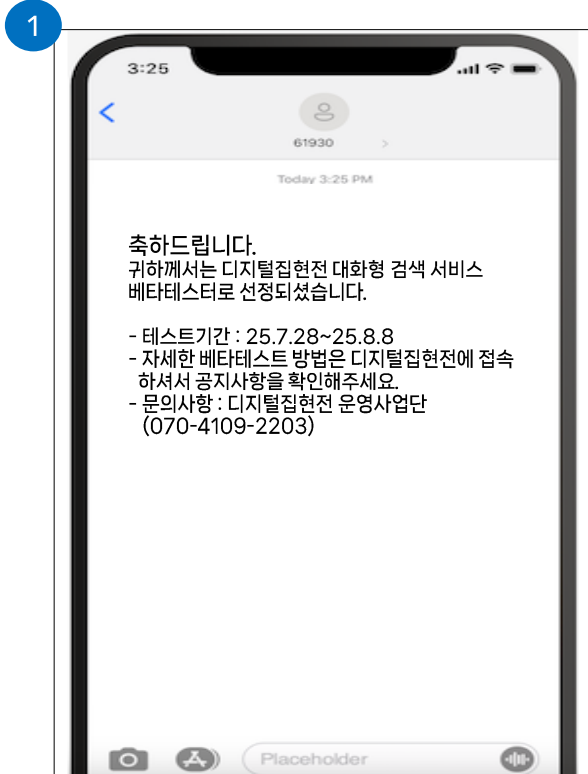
1

3:25

61930

Today 3:25 PM

축하드립니다.
귀하께서는 디지털집현전 대화형 검색 서비스 베타테스터로 선정되셨습니다.

- 테스트기간 : 25.7.28~25.8.8
- 자세한 베타테스트 방법은 디지털집현전에 접속하셔서 공지사항을 확인해주세요.
- 문의사항 : 디지털집현전 운영사업단 (070-4109-2203)

Placeholder